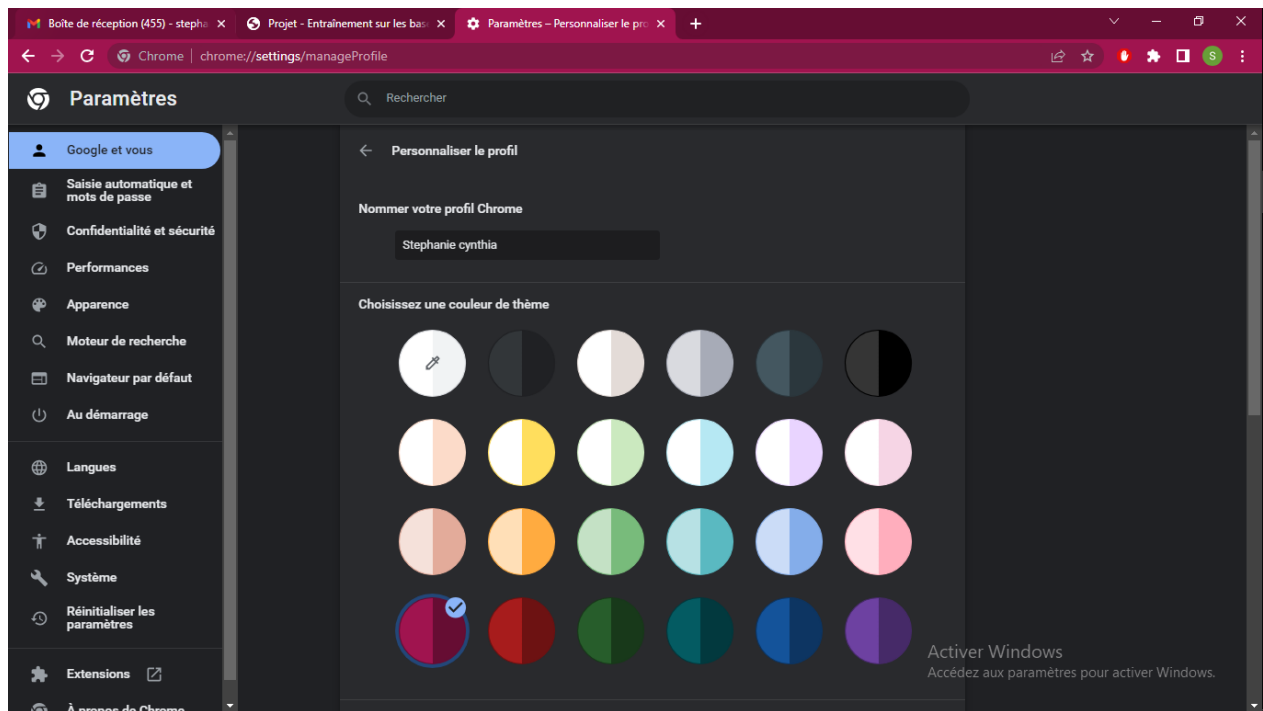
Boîte de réception (455) - stepha ×
Projet - Entraînement sur les bas ×
Paramètres – Personnaliser le pro ×
+

Chrome | chrome://settings/manageProfile

Paramètres

Rechercher

Google et vous
Saisie automatique et mots de passe
Confidentialité et sécurité
Performances
Apparence
Moteur de recherche
Navigateur par défaut
Au démarrage
Langues
Téléchargements
Accessibilité
Système
Réinitialiser les paramètres
Extensions
À propos de Chrome

Personnaliser le profil

Nommer votre profil Chrome

Stephanie cynthia

Choisissez une couleur de thème

Activer Windows
Accédez aux paramètres pour activer Windows.